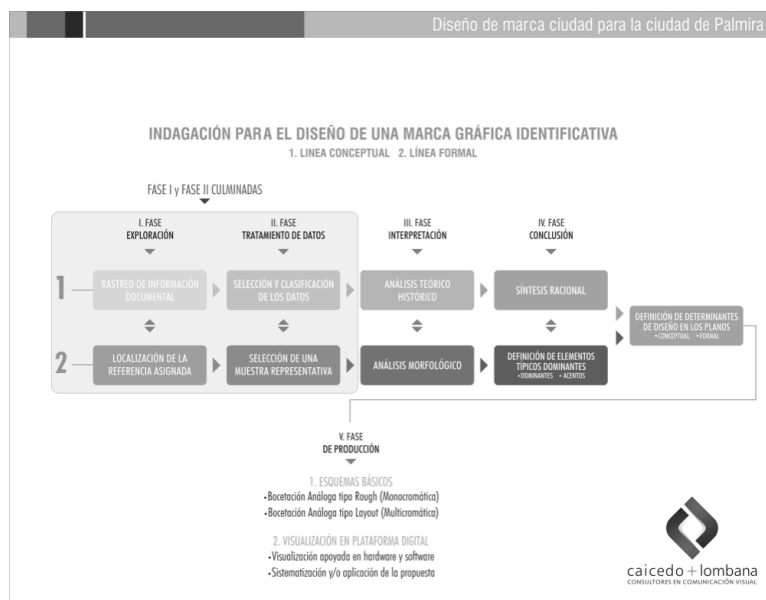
Diseño de marca ciudad para la ciudad de Palmira

INDAGACIÓN PARA EL DISEÑO DE UNA MARCA GRÁFICA IDENTIFICATIVA
1. LINEA CONCEPTUAL 2. LÍNEA FORMAL

FASE I y FASE II CULMINADAS

I. FASE
EXPLORACIÓN

II. FASE
TRATAMIENTO DE DATOS

III. FASE
INTERPRETACIÓN

IV. FASE
CONCLUSIÓN

1

RASTREO DE INFORMACIÓN DOCUMENTAL

SELECCIÓN Y CLASIFICACIÓN DE LOS DATOS

ANÁLISIS TEÓRICO HISTÓRICO

SÍNTESIS RACIONAL

DEFINICIÓN DE DETERMINANTES DE DISEÑO EN LOS PLANOS
•CONCEPTUAL •FORMAL

2

LOCALIZACIÓN DE LA REFERENCIA ASIGNADA

SELECCIÓN DE UNA MUESTRA REPRESENTATIVA

ANÁLISIS MORFOLÓGICO

DEFINICIÓN DE ELEMENTOS TÍPICOS DOMINANTES
•DOMINANTES •ACENTOS

V. FASE
DE PRODUCCIÓN

1. ESQUEMAS BÁSICOS
•Bocetación Análoga tipo Rough (Monocromática)
•Bocetación Análoga tipo Layout (Multicromática)

2. VISUALIZACIÓN EN PLATAFORMA DIGITAL
•Visualización apoyada en hardware y software
•Sistematización y/o aplicación de la propuesta

caicedo + lombana
CONSULTORES EN COMUNICACIÓN VISUAL